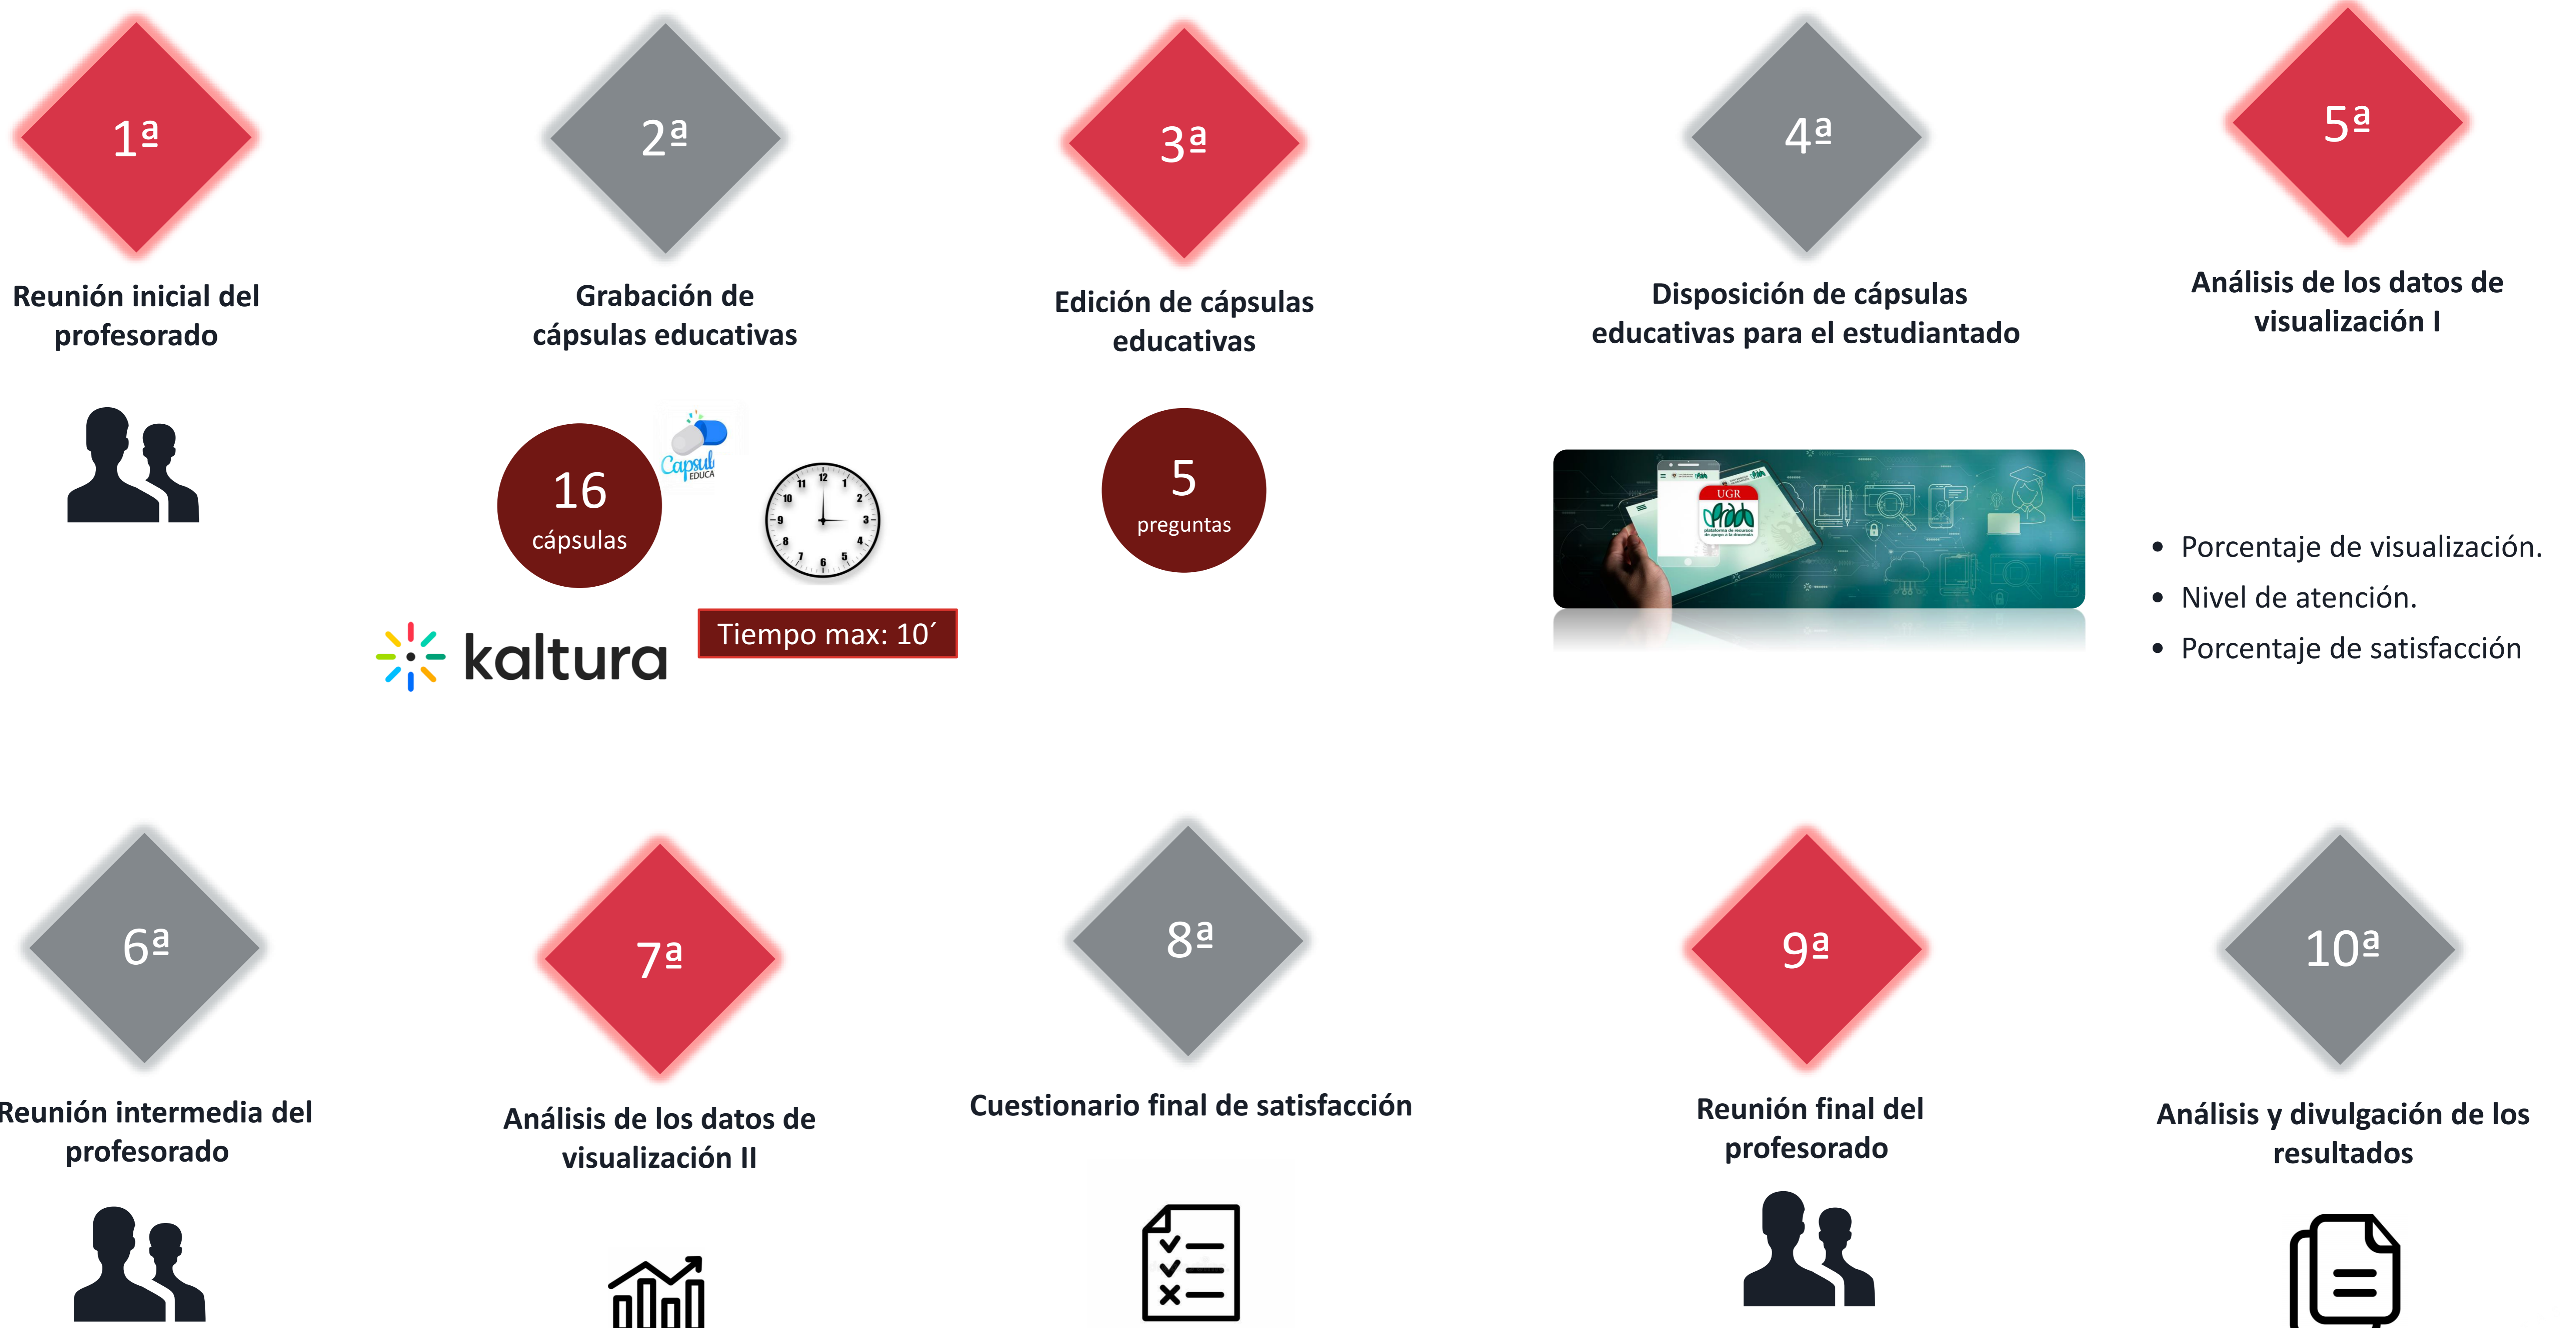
1ª

Reunión inicial del profesorado

2ª

Grabación de cápsulas educativas

16 cápsulas

Capsul EDUCA

Tiempo max: 10´

kaltura

3ª

Edición de cápsulas educativas

5 preguntas

4ª

Disposición de cápsulas educativas para el estudiantado

UGR

5ª

Análisis de los datos de visualización I

- Porcentaje de visualización.
- Nivel de atención.
- Porcentaje de satisfacción

6ª

Reunión intermedia del profesorado

7ª

Análisis de los datos de visualización II

8ª

Cuestionario final de satisfacción

9ª

Reunión final del profesorado

10ª

Análisis y divulgación de los resultados